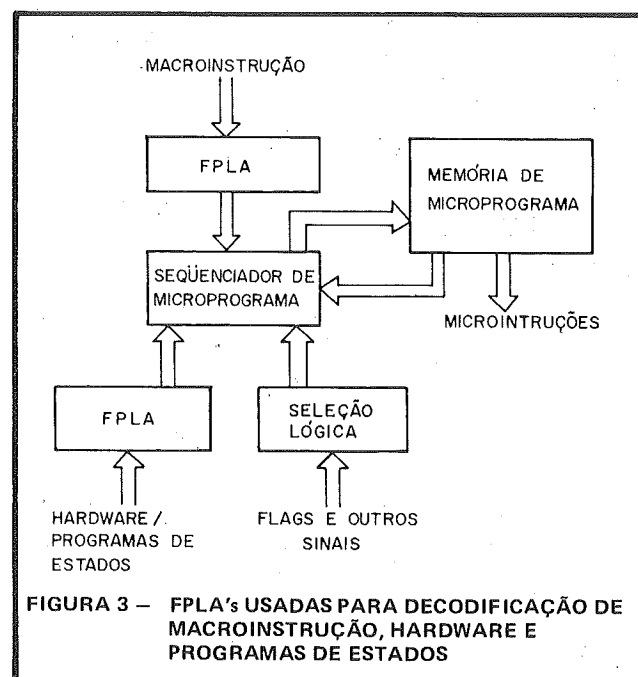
MACROINSTRUÇÃO

FPLA

MEMÓRIA DE MICROPROGRAMA

SEQÜENCIADOR DE MICROPROGRAMA

MICROINTRUÇÕES

FPLA

SELEÇÃO LÓGICA

HARDWARE / PROGRAMAS DE ESTADOS

FLAGS E OUTROS SINAIS

FIGURA 3 – FPLA's USADAS PARA DECODIFICAÇÃO DE MACROINSTRUÇÃO, HARDWARE E PROGRAMAS DE ESTADOS